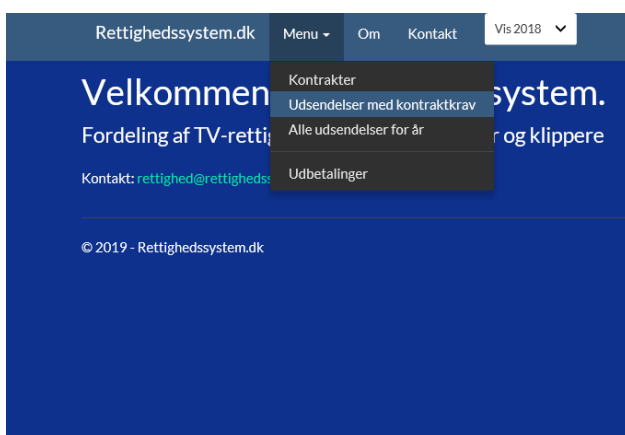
Rettighedssystem.dk Menu ▾ Om Kontakt Vis 2018

Kontrakter
Udsendelser med kontraktkrav
Alle udsendelser for år
Udbetalinger

Velkommen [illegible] system.

Fordeling af TV-rettig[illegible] r og klippere

Kontakt: rettighed@rettighedss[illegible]

© 2019 - Rettighedssystem.dk